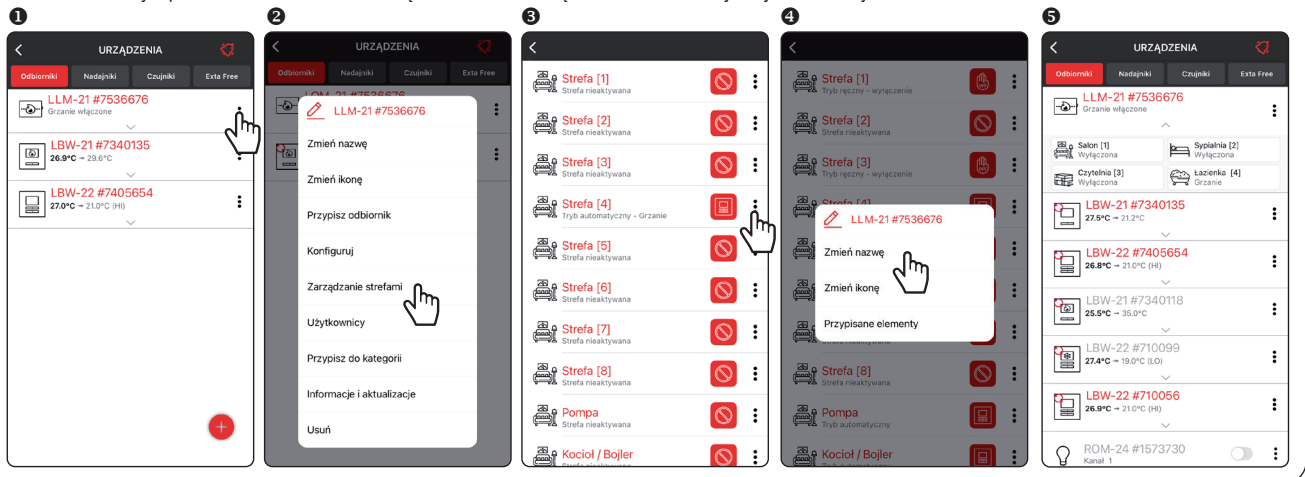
❶
URZĄDZENIA
Odbiorniki | Nadajniki | Czujniki | Exta Free
LLM-21 #7536676
Grzanie włączone
LBW-21 #7340135
26.9°C → 29.6°C
LBW-22 #7405654
27.0°C → 21.0°C (HI)

❷
URZĄDZENIA
Odbiorniki | Nadajniki | Czujniki | Exta Free
LLM-21 #7536676
Zmień nazwę
Zmień ikonę
Przypisz odbiornik
Konfiguruj
Zarządzanie strefami
Użytkownicy
Przypisz do kategorii
Informacje i aktualizacje
Usuń

❸
Strefa [1]
Strefa nieaktywana
Strefa [2]
Strefa nieaktywana
Strefa [3]
Strefa nieaktywana
Strefa [4]
Tryb automatyczny - Grzanie
Strefa [5]
Strefa nieaktywana
Strefa [6]
Strefa nieaktywana
Strefa [7]
Strefa nieaktywana
Strefa [8]
Strefa nieaktywana
Pompa
Strefa nieaktywana
Kocioł / Bojler
Strefa nieaktywana

❹
Strefa [1]
Tryb ręczny - wyłączenie
Strefa [2]
Strefa nieaktywana
Strefa [3]
Tryb ręczny - wyłączenie
Strefa [4]
LLM-21 #7536676
Zmień nazwę
Zmień ikonę
Przypisane elementy
Strefa [8]
Strefa nieaktywana
Pompa
Tryb automatyczny
Kocioł / Bojler
Strefa nieaktywana

❺
URZĄDZENIA
Odbiorniki | Nadajniki | Czujniki | Exta Free
LLM-21 #7536676
Grzanie włączone
Salon [1]
Wyłączona
Sypialnia [2]
Wyłączona
Czytelnia [3]
Wyłączona
Łazienka [4]
Grzanie
LBW-21 #7340135
27.5°C → 21.2°C
LBW-22 #7405654
26.8°C → 21.0°C (HI)
LBW-21 #7340118
25.5°C → 35.0°C
LBW-22 #710099
27.4°C → 19.0°C (LO)
LBW-22 #710056
26.9°C → 21.0°C (HI)
ROM-24 #1573730
Kanał 1